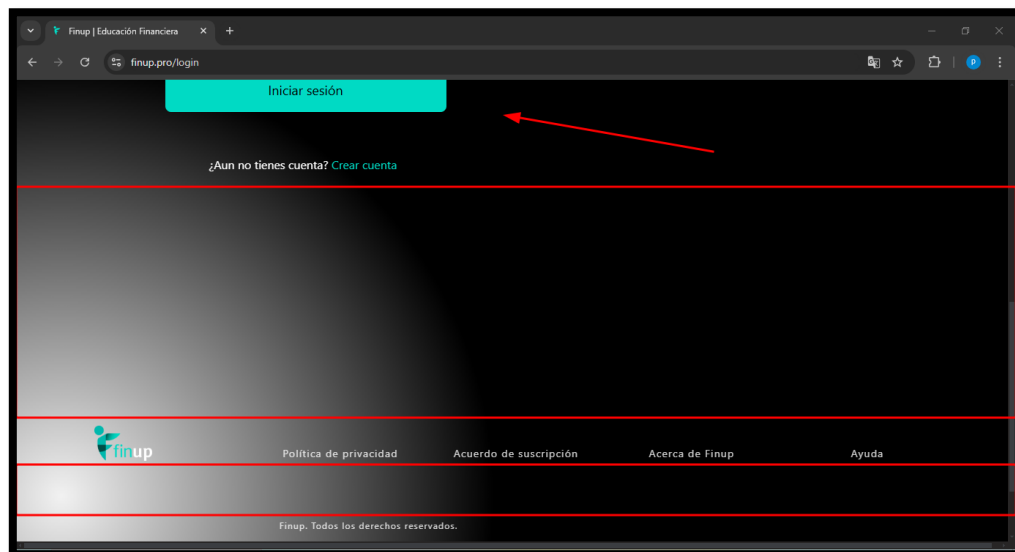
Finup | Educación Financiera

finup.pro/login

Iniciar sesión

¿Aun no tienes cuenta? Crear cuenta

finup

Política de privacidad

Acuerdo de suscripción

Acerca de Finup

Ayuda

Finup. Todos los derechos reservados.